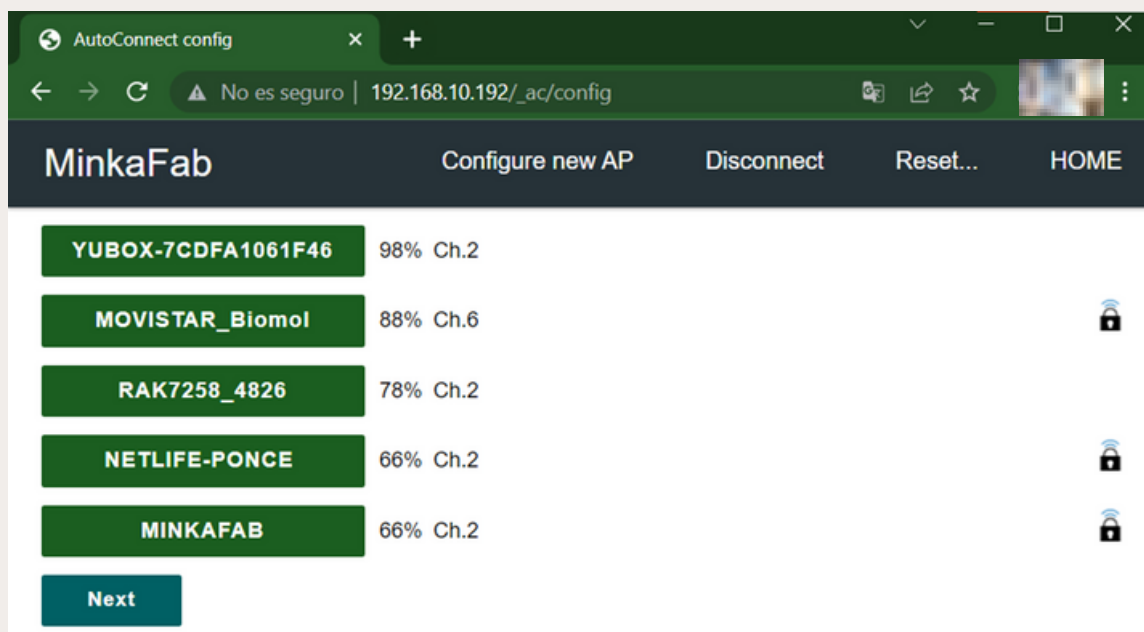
AutoConnect config ×
+

No es seguro | 192.168.10.192/_ac/config

MinkaFab
Configure new AP
Disconnect
Reset...
HOME

YUBOX-7CDFA1061F46 98% Ch.2
MOVISTAR_Biomol 88% Ch.6
RAK7258_4826 78% Ch.2
NETLIFE-PONCE 66% Ch.2
MINKAFAB 66% Ch.2
Next